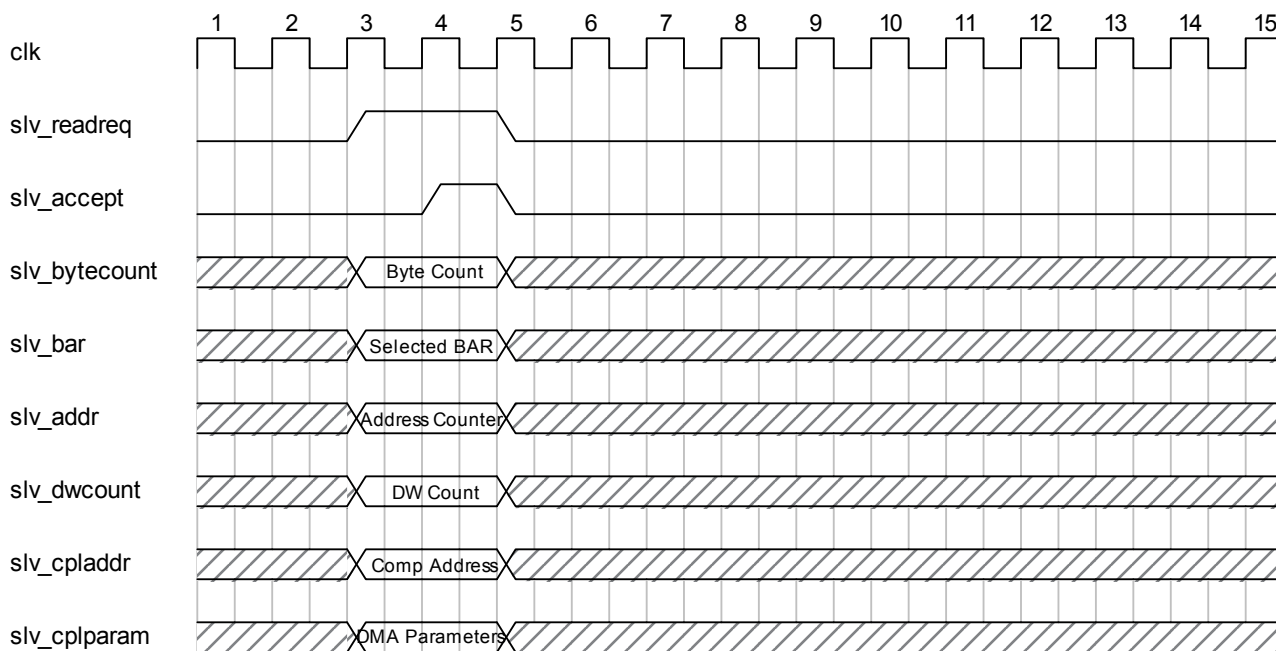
1 2 3 4 5 6 7 8 9 10 11 12 13 14 15

clk

slv_readreq

slv_accept

slv_bytecount

Byte Count

slv_bar

Selected BAR

slv_addr

Address Counter

slv_dwcount

DW Count

slv_cpladdr

Comp Address

slv_cplparam

DMA Parameters